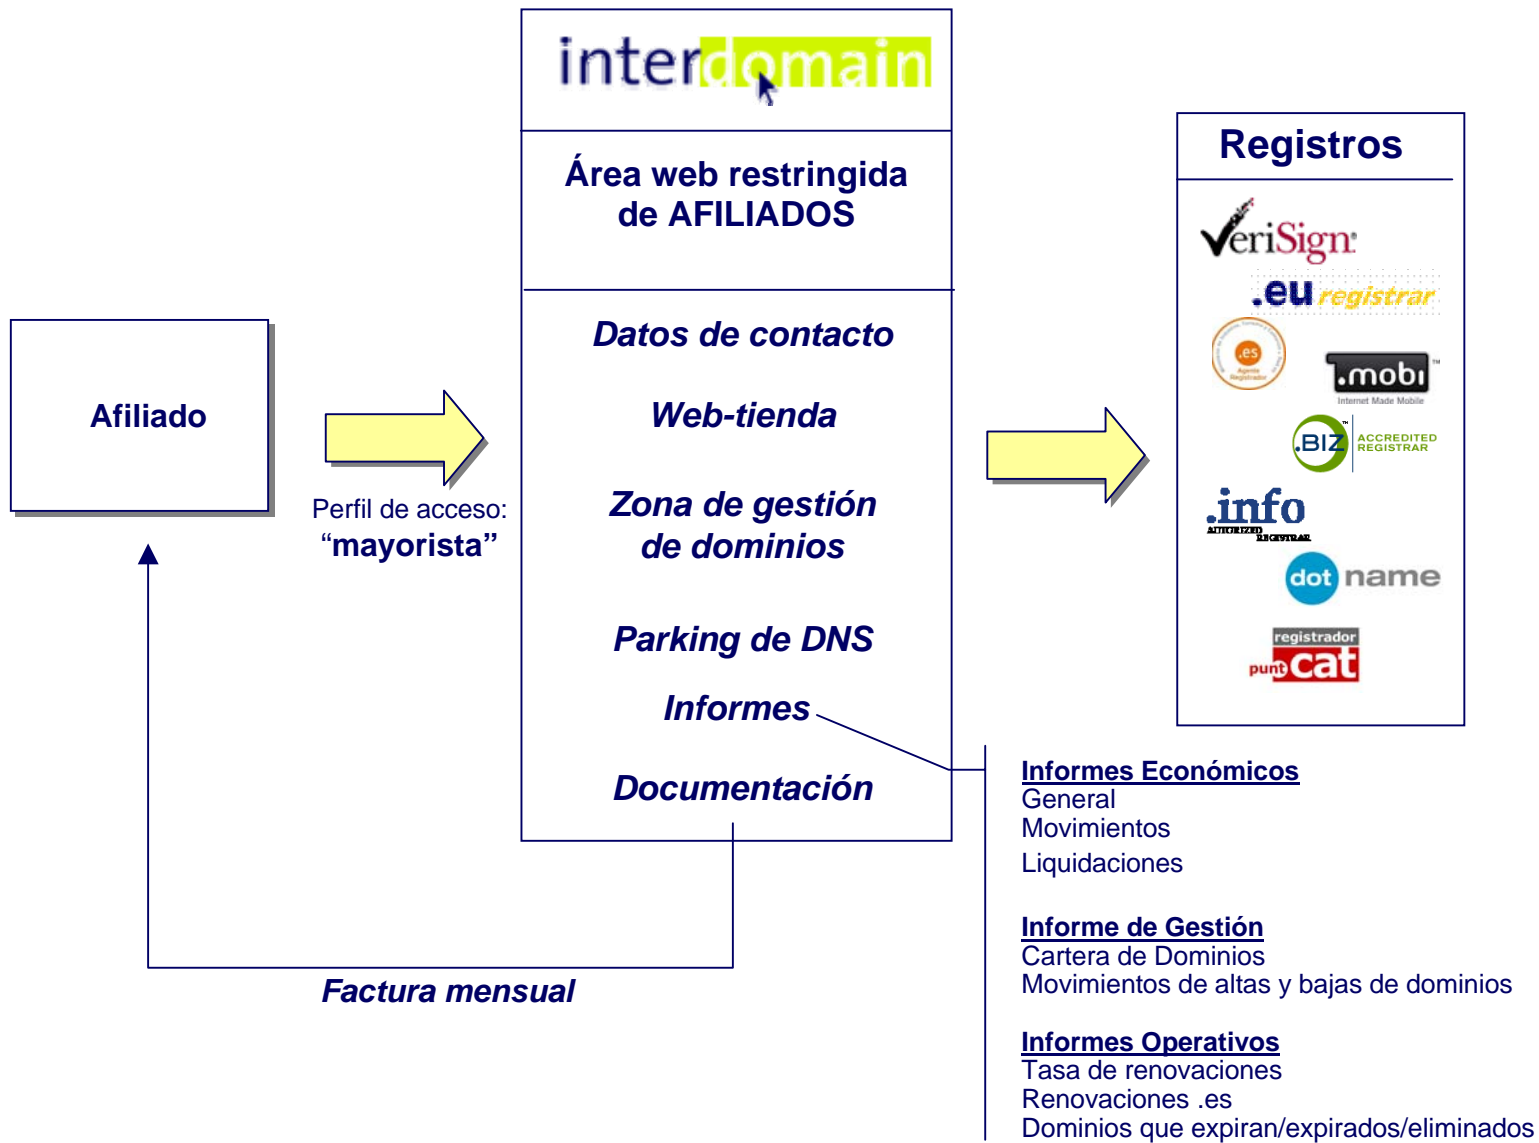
interdomain

Área web restringida de AFILIADOS

Datos de contacto

Web-tienda

Zona de gestión de dominios

Parking de DNS

Informes

Documentación

Afiliado

Perfil de acceso: “mayorista”

Factura mensual

Registros

VeriSign

.eu registrar

.es Agente Registrador

.mobi Internet Made Mobile

.BIZ ACCREDITED REGISTRAR

.info AUTHORIZED REGISTRAR

dot name

registrador punt cat

Informes Económicos
General
Movimientos
Liquidaciones

Informe de Gestión
Cartera de Dominios
Movimientos de altas y bajas de dominios

Informes Operativos
Tasa de renovaciones
Renovaciones .es
Dominios que expiran/expirados/eliminados